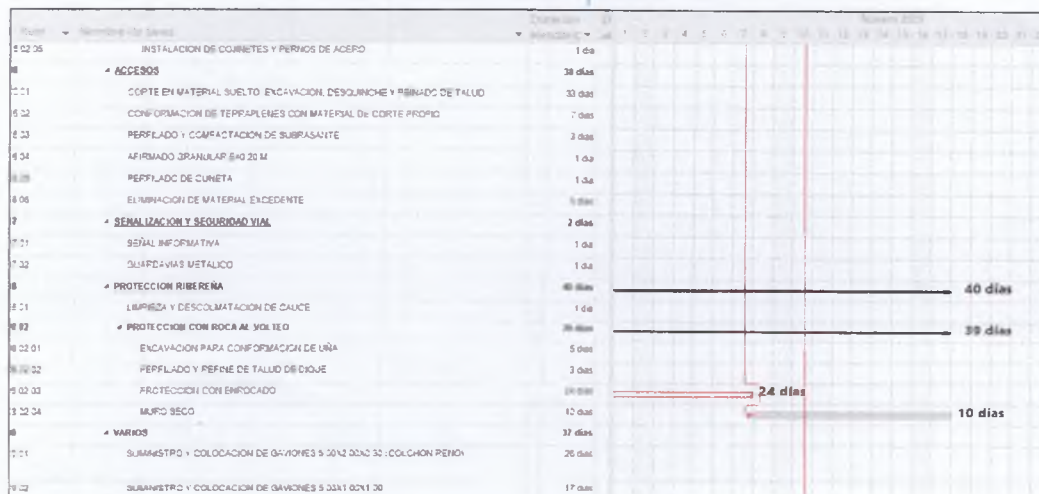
| Núm | Nombre de tarea | Duración |
|---|---|---|
| 5.02.06 | INSTALACION DE COJINETES Y PERNOS DE ACERO | 1 día |
| | ACCESOS | 38 días |
| 5.01 | CORTE EN MATERIAL SUELTO, EXCAVACION, DESQUINCHE Y PEINADO DE TALUD | 33 días |
| 5.02 | CONFORMACION DE TERRAPLENES CON MATERIAL DE CORTE PROPIO | 7 días |
| 5.03 | PERFILADO Y COMPACTACION DE SUBRASANTE | 3 días |
| 5.04 | AFIRMADO GRANULAR E=0.20 M | 1 día |
| 5.05 | PERFILADO DE CUNETA | 1 día |
| 5.06 | ELIMINACION DE MATERIAL EXCEDENTE | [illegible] |
| 7 | SEÑALIZACION Y SEGURIDAD VIAL | 2 días |
| 7.01 | SEÑAL INFORMATIVA | 1 día |
| 7.02 | GUARDAVIAS METALICO | 1 día |
| 8 | PROTECCION RIBEREÑA | 40 días |
| 8.01 | LIMPIEZA Y DESCOLMATACION DE CAUCE | 1 día |
| 8.02 | PROTECCION CON ROCA AL VOLTEO | 39 días |
| 8.02.01 | EXCAVACION PARA CONFORMACION DE UÑA | 5 días |
| 8.02.02 | PERFILADO Y REFINE DE TALUD DE DIQUE | 3 días |
| 8.02.03 | PROTECCION CON ENROCADO | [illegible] |
| 8.02.04 | MURO SECO | 10 días |
| | VARIOS | 37 días |
| 9.01 | SUMINISTRO Y COLOCACION DE GAVIONES 5.00X2.00X0.30 (COLCHON RENO) | 26 días |
| 9.02 | SUMINISTRO Y COLOCACION DE GAVIONES 5.00X1.00X1.00 | 17 días |

40 días
39 días
24 días
10 días